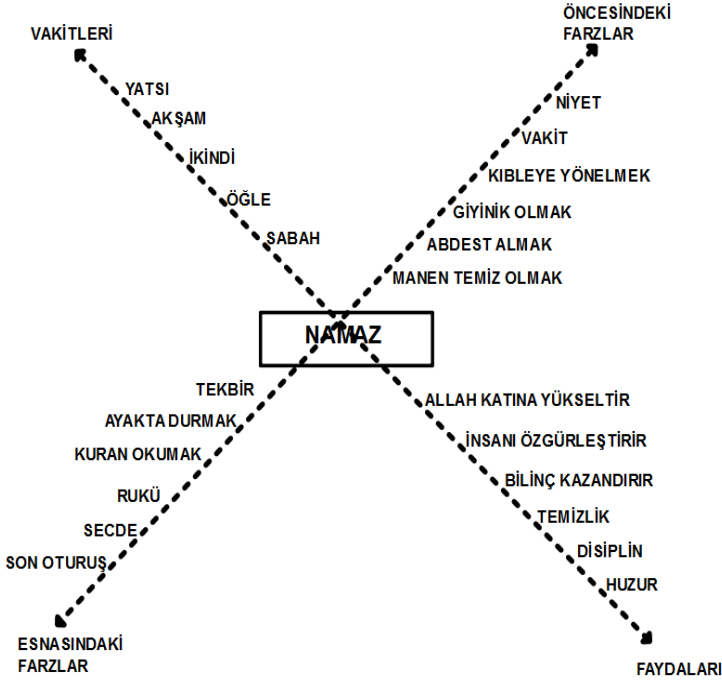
VAKİTLERİ

YATSI

AKŞAM

İKİNDİ

ÖĞLE

SABAH

ÖNCESİNDEKİ FARZLAR

NİYET

VAKİT

KIBLEYE YÖNELMEK

GİYİNİK OLMAK

ABDEST ALMAK

MANEN TEMİZ OLMAK

NAMAZ

TEKBİR

AYAKTA DURMAK

KURAN OKUMAK

RUKÜ

SECDE

SON OTURUŞ

ESNASINDAKİ FARZLAR

ALLAH KATINA YÜKSELTİR

İNSANI ÖZGÜRLEŞTİRİR

BİLİNÇ KAZANDIRIR

TEMİZLİK

DİSİPLİN

HUZUR

FAYDALARI